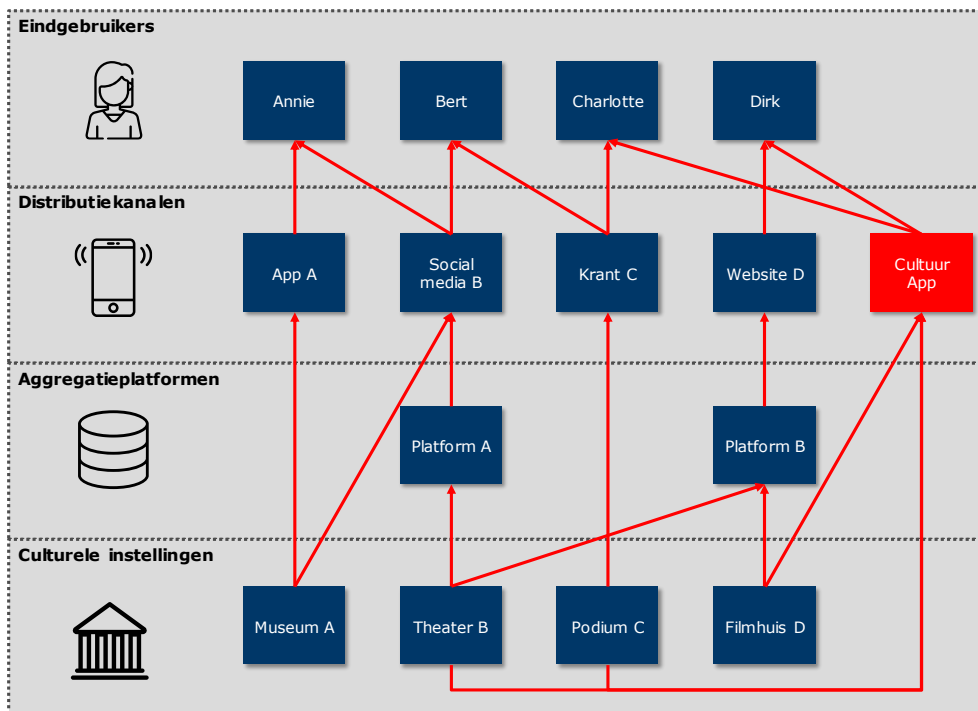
Eindgebruikers

Annie

Bert

Charlotte

Dirk

Distributiekanalen

App A

Social media B

Krant C

Website D

Cultuur App

Aggregatieplatformen

Platform A

Platform B

Culturele instellingen

Museum A

Theater B

Podium C

Filmhuis D